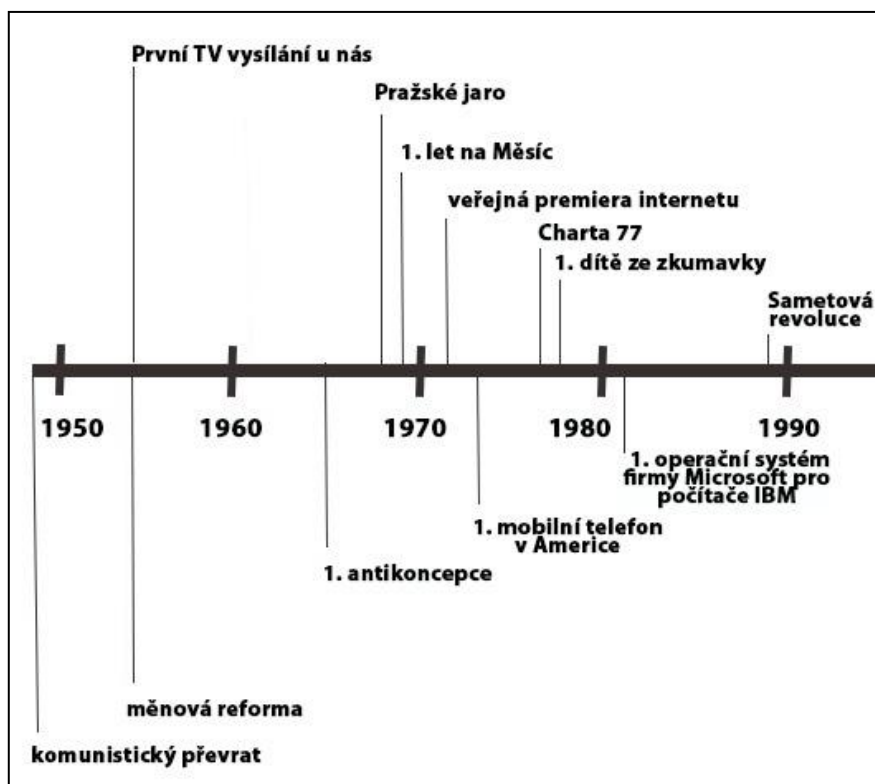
První TV vysílání u nás

Pražské jaro

1. let na Měsíc

veřejná premiera internetu

Charta 77

1. dítě ze zkumavky

Sametová revoluce

1950

1960

1970

1980

1990

1. operační systém firmy Microsoft pro počítače IBM

1. mobilní telefon v Americe

1. antikoncepce

měnová reforma

komunistický převrat